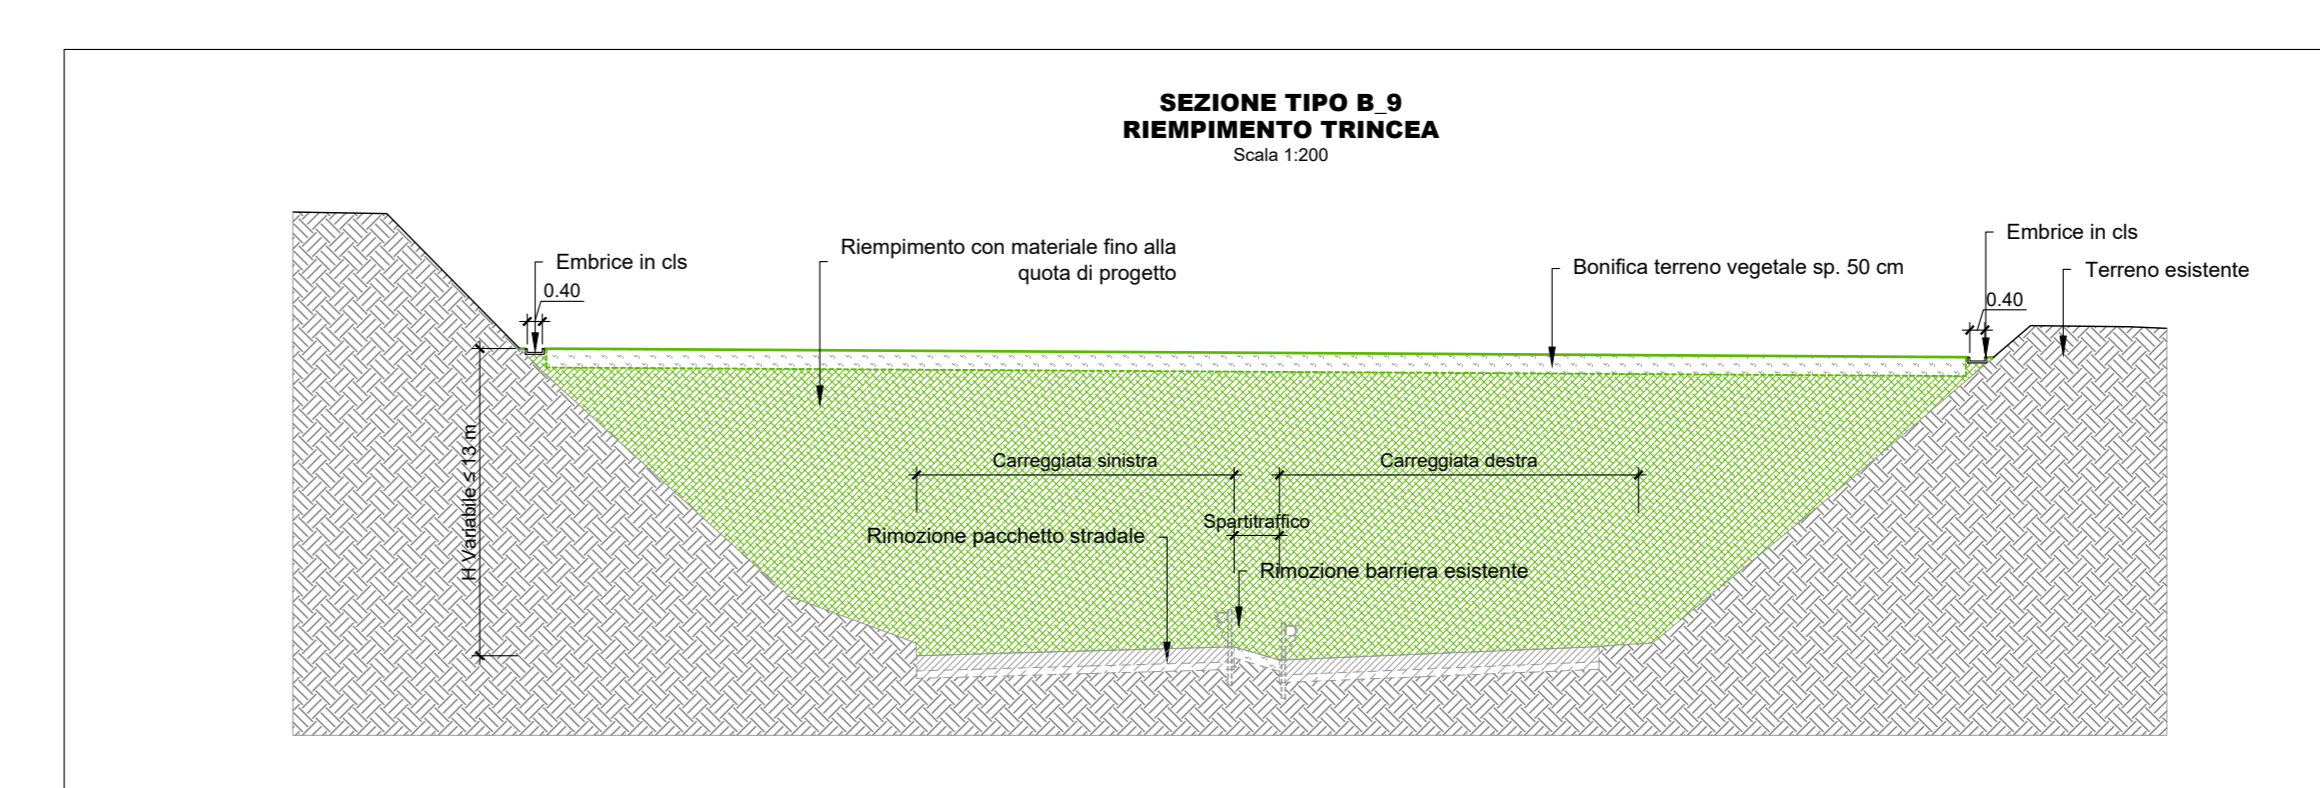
SEZIONE TIPO B_9
RIEMPIMENTO TRINCEA
Scala 1:200

Embrice in cls
0.40
Riempimento con materiale fino alla quota di progetto
Bonifica terreno vegetale sp. 50 cm
Embrice in cls
Terreno esistente
0.40
H Variabile ≤ 13 m
Carreggiata sinistra
Carreggiata destra
Spartitraffico
Rimozione pacchetto stradale
Rimozione barriera esistente